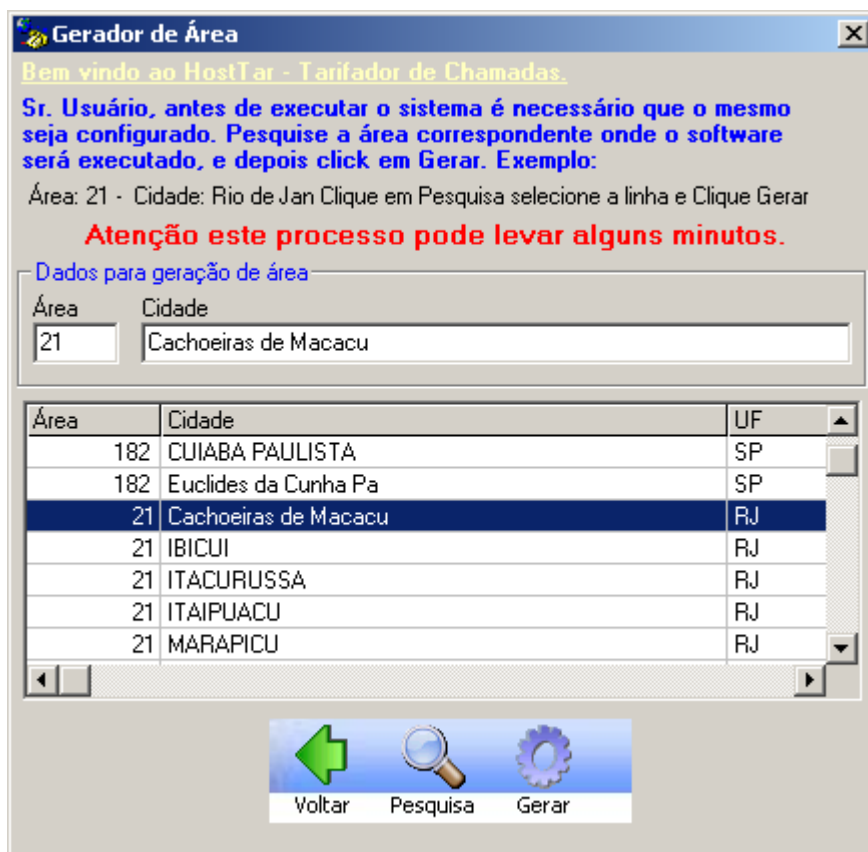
Gerador de Área

Bem vindo ao HostTar - Tarifador de Chamadas.

Sr. Usuário, antes de executar o sistema é necessário que o mesmo seja configurado. Pesquise a área correspondente onde o software será executado, e depois click em Gerar. Exemplo:

Área: 21 - Cidade: Rio de Jan Clique em Pesquisa selecione a linha e Clique Gerar

Atenção este processo pode levar alguns minutos.

Dados para geração de área

Área
21

Cidade
Cachoeiras de Macacu

| Área | Cidade | UF |
|---|---|---|
| 182 | CUIABA PAULISTA | SP |
| 182 | Euclides da Cunha Pa | SP |
| 21 | Cachoeiras de Macacu | RJ |
| 21 | IBICUI | RJ |
| 21 | ITACURUSSA | RJ |
| 21 | ITAIPUACU | RJ |
| 21 | MARAPICU | RJ |

Voltar Pesquisa Gerar